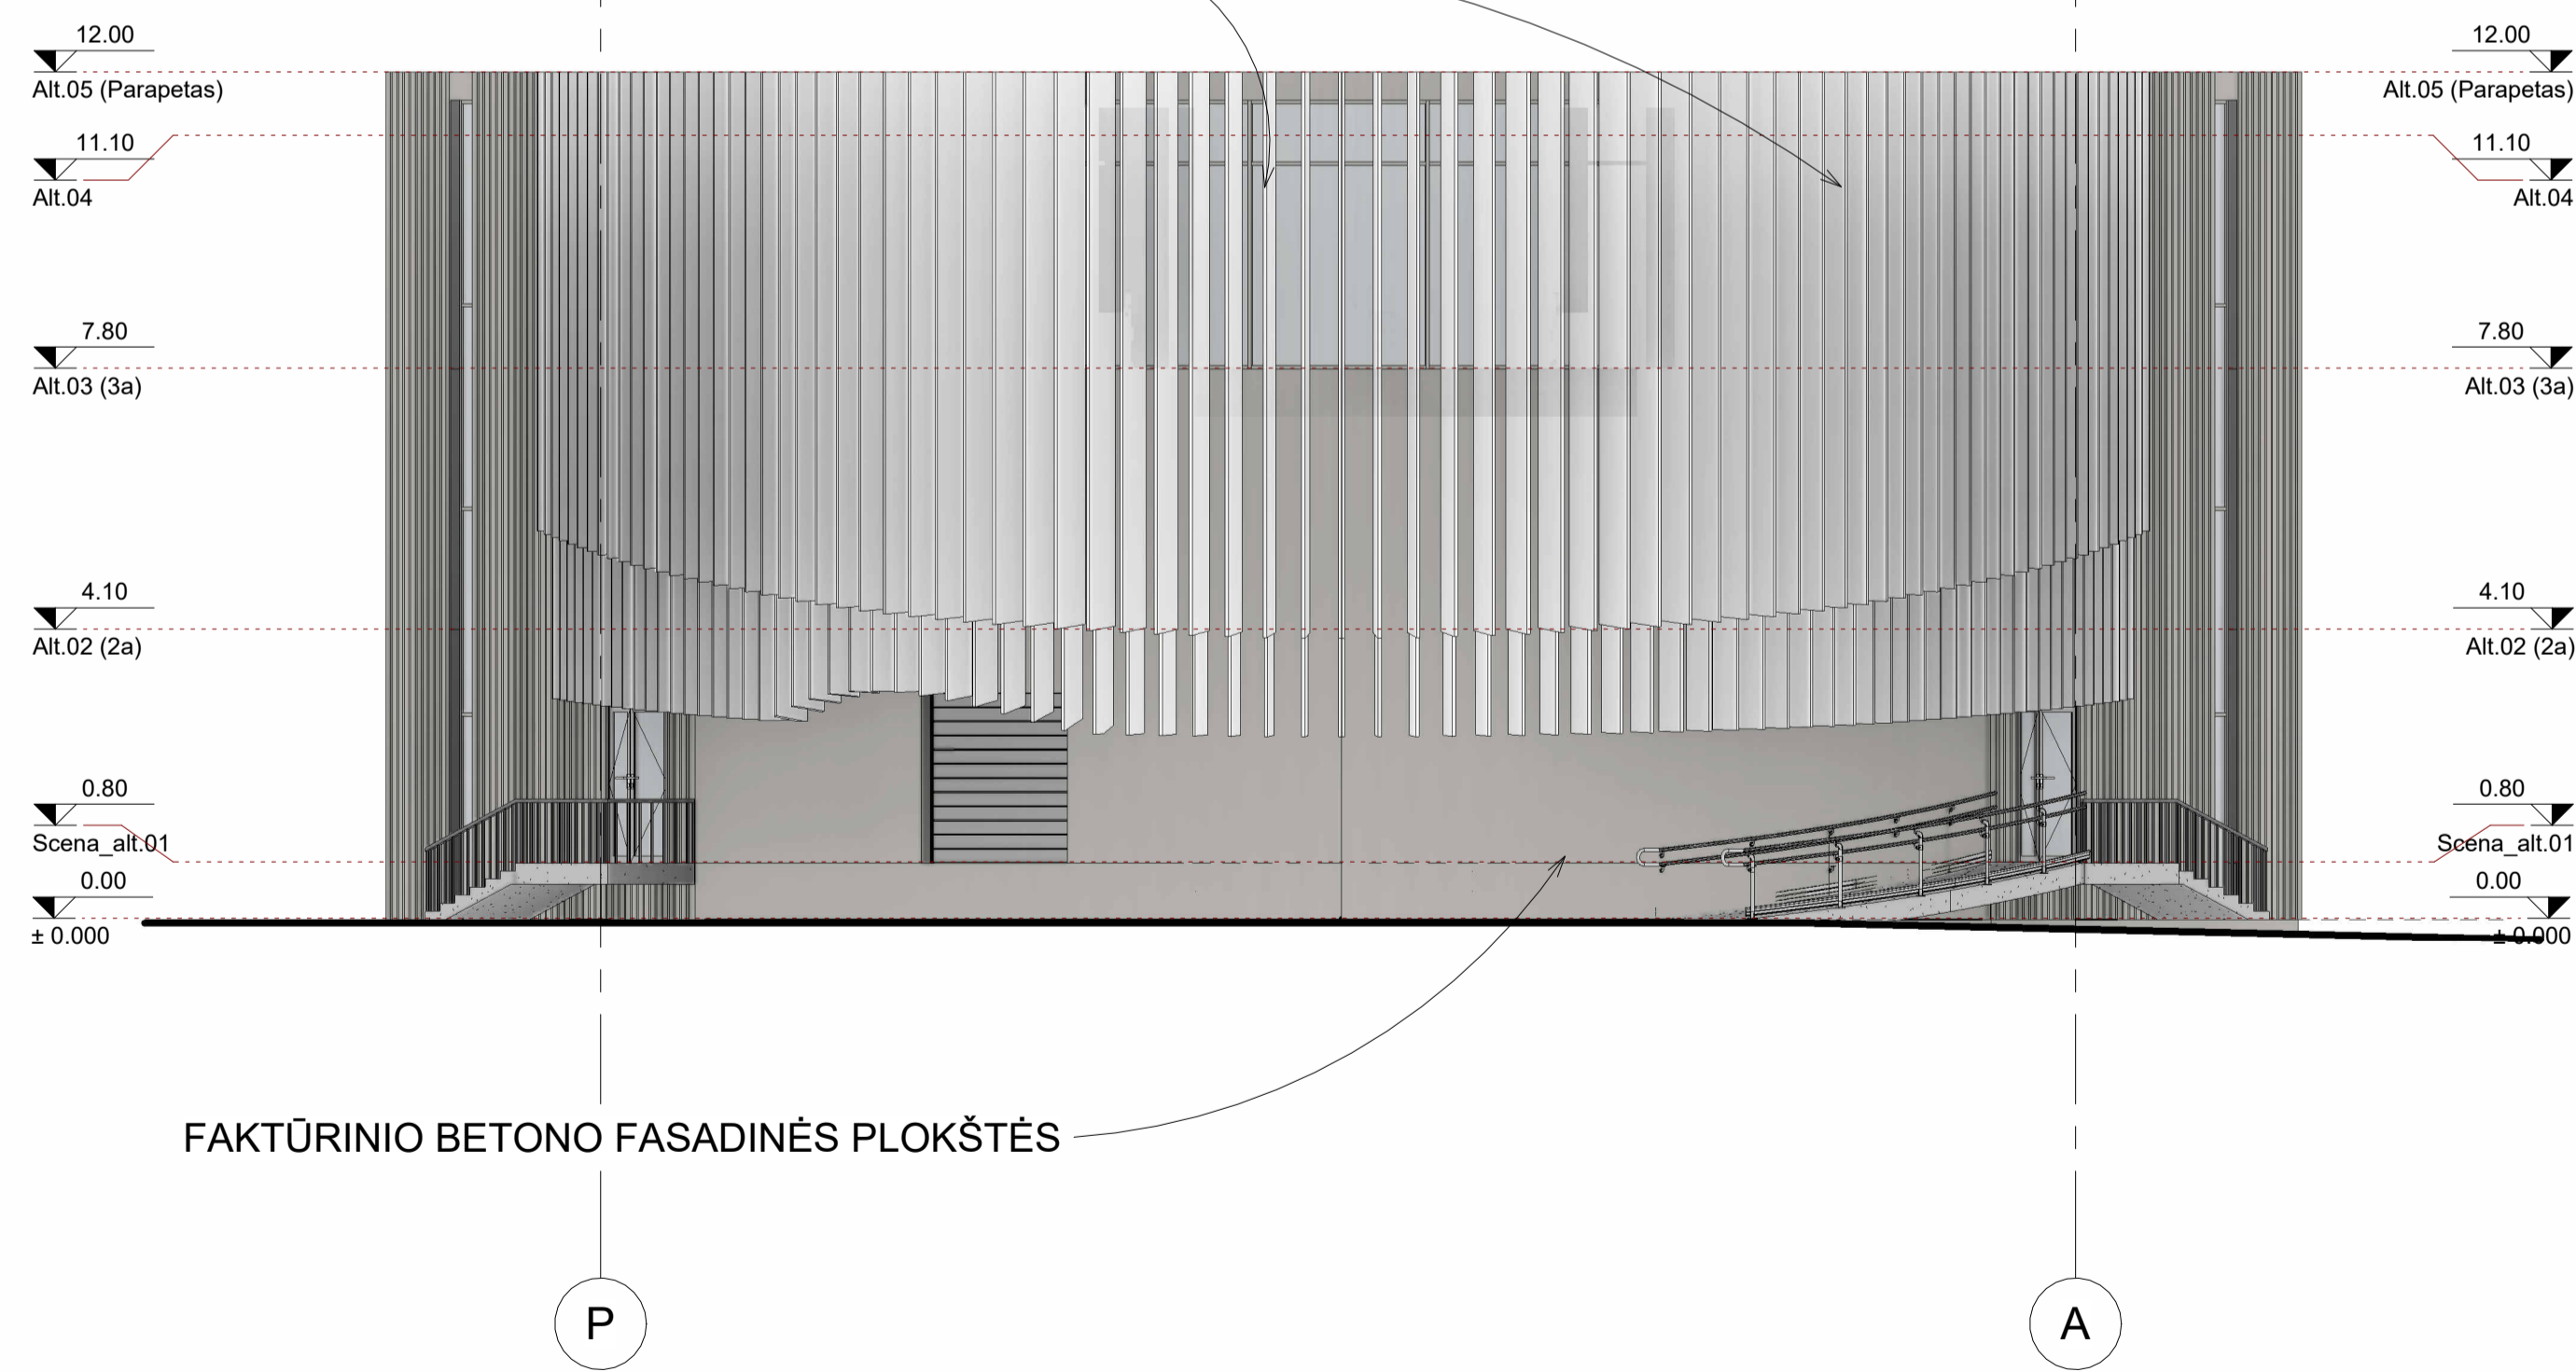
12.00
Alt.05 (Parapetas)
11.10
Alt.04
7.80
Alt.03 (3a)
4.10
Alt.02 (2a)
0.80
Scena_alt.01
0.00
± 0.000

12.00
Alt.05 (Parapetas)
11.10
Alt.04
7.80
Alt.03 (3a)
4.10
Alt.02 (2a)
0.80
Scena_alt.01
0.00
± 0.000

FAKTŪRINIO BETONO FASADINĖS PLOKŠTĖS

P

A